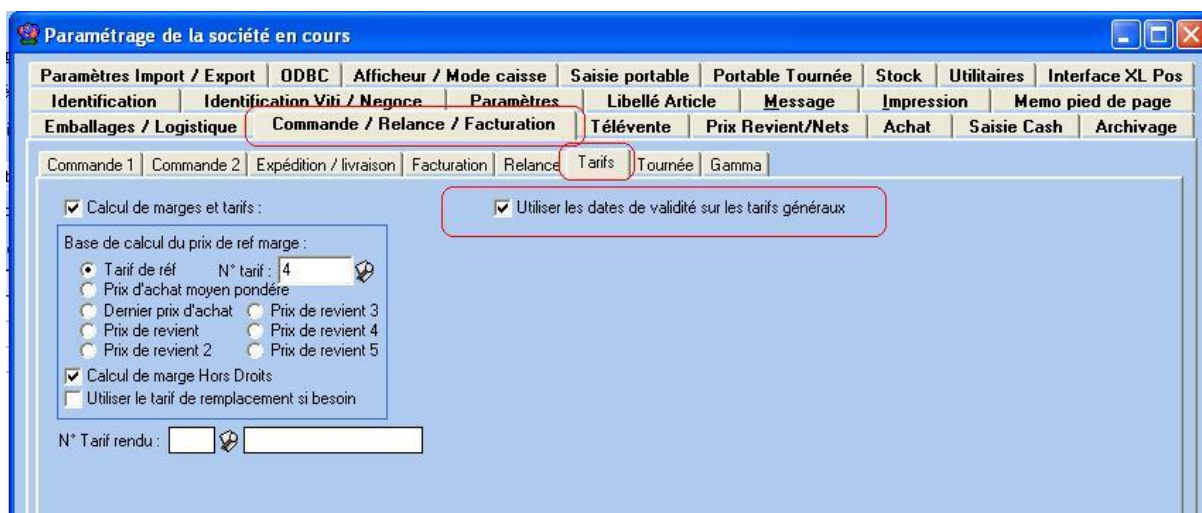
Paramétrage de la société en cours

Paramètres Import / Export | ODBC | Afficheur / Mode caisse | Saisie portable | Portable Tournée | Stock | Utilitaires | Interface XL Pos
Identification | Identification Viti / Negoce | Paramètres | Libellé Article | Message | Impression | Memo pied de page
Emballages / Logistique | Commande / Relance / Facturation | Télévente | Prix Revient/Nets | Achat | Saisie Cash | Archivage

Commande 1 | Commande 2 | Expédition / livraison | Facturation | Relance | Tarifs | Tournée | Gamma

Calcul de marges et tarifs :

Utiliser les dates de validité sur les tarifs généraux

Base de calcul du prix de ref marge :
Tarif de réf N° tarif : 4
Prix d'achat moyen pondéré
Dernier prix d'achat
Prix de revient 3
Prix de revient
Prix de revient 4
Prix de revient 2
Prix de revient 5
Calcul de marge Hors Droits
Utiliser le tarif de remplacement si besoin

N° Tarif rendu :